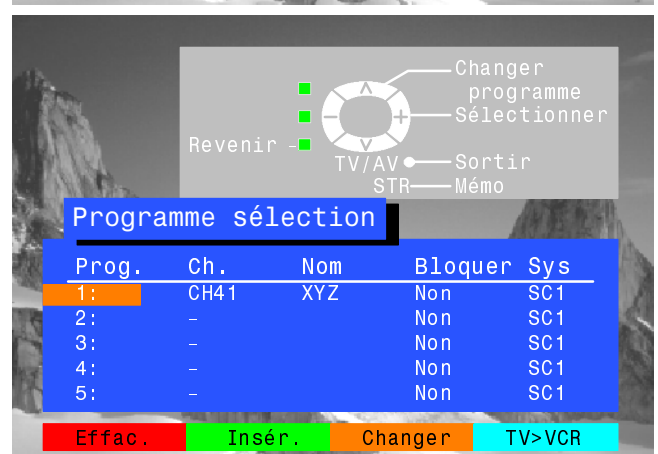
Changer programme
Sélectionner
Revenir -
TV/AV
Sortir
STR
Mémo

Programme sélection

| Prog. | Ch. | Nom | Bloquer | Sys |
|---|---|---|---|---|
| 1: | CH41 | XYZ | Non | SC1 |
| 2: | - | | Non | SC1 |
| 3: | - | | Non | SC1 |
| 4: | - | | Non | SC1 |
| 5: | - | | Non | SC1 |

Effac. Insér. Changer TV>VCR